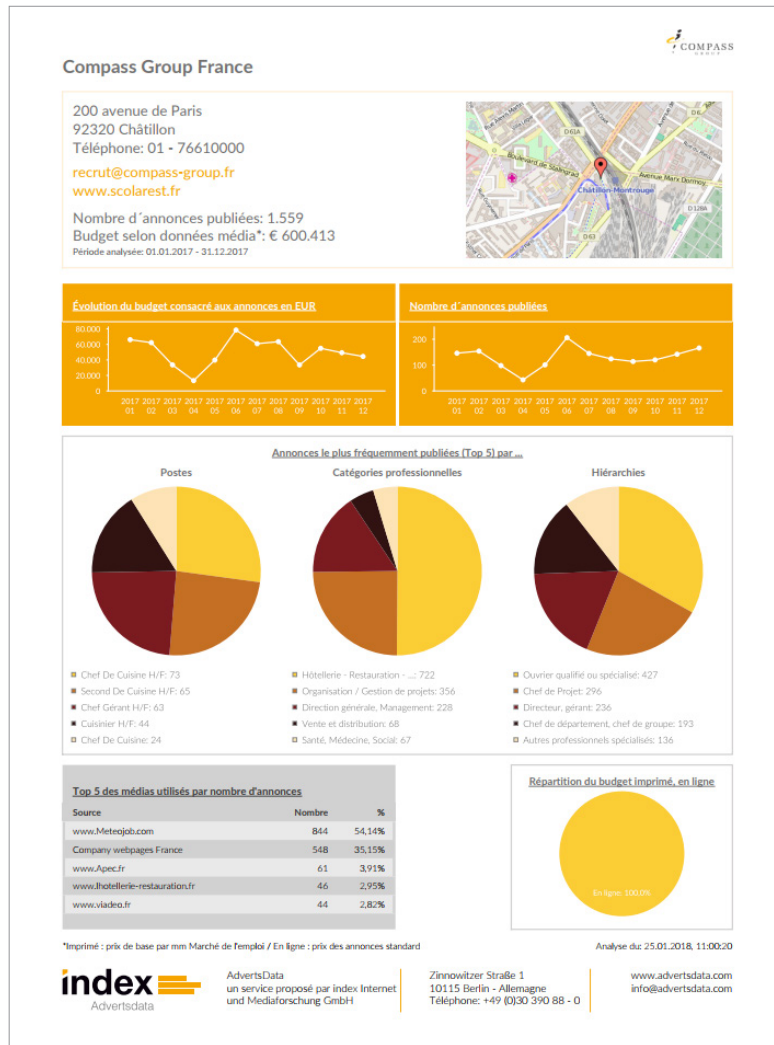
COMPASS GROUP

Compass Group France

200 avenue de Paris
92320 Châtillon
Téléphone: 01 - 76610000

recrut@compass-group.fr
www.scolarest.fr

Nombre d´annonces publiées: 1.559
Budget selon données média*: € 600.413
Période analysée: 01.01.2017 - 31.12.2017

Boulevard de Stalingrad
Avenue Marx Dormoy
Châtillon-Montrouge
D 61A
D 63
D 128A

Évolution du budget consacré aux annonces en EUR

80.000
60.000
40.000
20.000
0

2017 01 | 2017 02 | 2017 03 | 2017 04 | 2017 05 | 2017 06 | 2017 07 | 2017 08 | 2017 09 | 2017 10 | 2017 11 | 2017 12

Nombre d´annonces publiées

200
100
0

2017 01 | 2017 02 | 2017 03 | 2017 04 | 2017 05 | 2017 06 | 2017 07 | 2017 08 | 2017 09 | 2017 10 | 2017 11 | 2017 12

Annonces le plus fréquemment publiées (Top 5) par ...

Postes

Catégories professionnelles

Hiérarchies

Chef De Cuisine H/F: 73
Second De Cuisine H/F: 65
Chef Gérant H/F: 63
Cuisinier H/F: 44
Chef De Cuisine: 24

Hôtellerie - Restauration - ...: 722
Organisation / Gestion de projets: 356
Direction générale, Management: 228
Vente et distribution: 68
Santé, Médecine, Social: 67

Ouvrier qualifié ou spécialisé: 427
Chef de Projet: 296
Directeur, gérant: 236
Chef de département, chef de groupe: 193
Autres professionnels spécialisés: 136

Top 5 des médias utilisés par nombre d'annonces

| Source | Nombre | % |
|---|---|---|
| www.Meteojob.com | 844 | 54,14% |
| Company webpages France | 548 | 35,15% |
| www.Apec.fr | 61 | 3,91% |
| www.lhotellerie-restauration.fr | 46 | 2,95% |
| www.viadeo.fr | 44 | 2,82% |

Répartition du budget imprimé, en ligne

En ligne: 100,0%

*Imprimé : prix de base par mm Marché de l'emploi / En ligne : prix des annonces standard

Analyse du: 25.01.2018, 11:00:20

index
Advertsdata

AdvertsData
un service proposé par index Internet und Mediaforschung GmbH

Zinnowitzer Straße 1
10115 Berlin - Allemagne
Téléphone: +49 (0)30 390 88 - 0

www.advertsdata.com
info@advertsdata.com